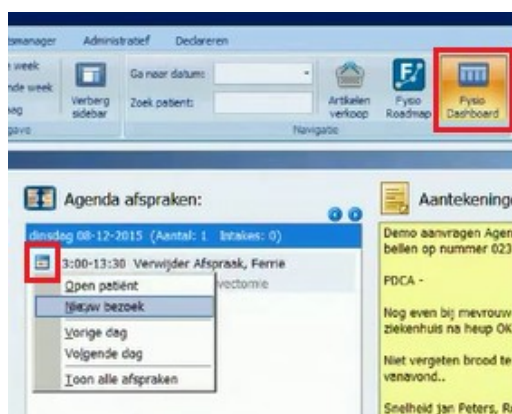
smanager Administratief Declareren

week
nde week
ag
gave

Verberg sidebar

Ga naar datum:
Zoek patient:

Artikelen verkoop

Fysio Roadmap

Fysio Dashboard

Navigatie

Agenda afspraken:

dinsdag 08-12-2015 (Aantal: 1 Intakes: 0)

3:00-13:30 Verwijder Afspraak, Ferrie
vectomie

Open patiënt
Nieuw bezoek
Vorige dag
Volgende dag
Toon alle afspraken

Aantekening

Demo aanvragen Agen
bellen op nummer 023

PDCA -

Nog even bij mevrouw
ziekenhuis na heup OK

Niet vergeten brood te
venavond..

Snelheid Jan Peters, R